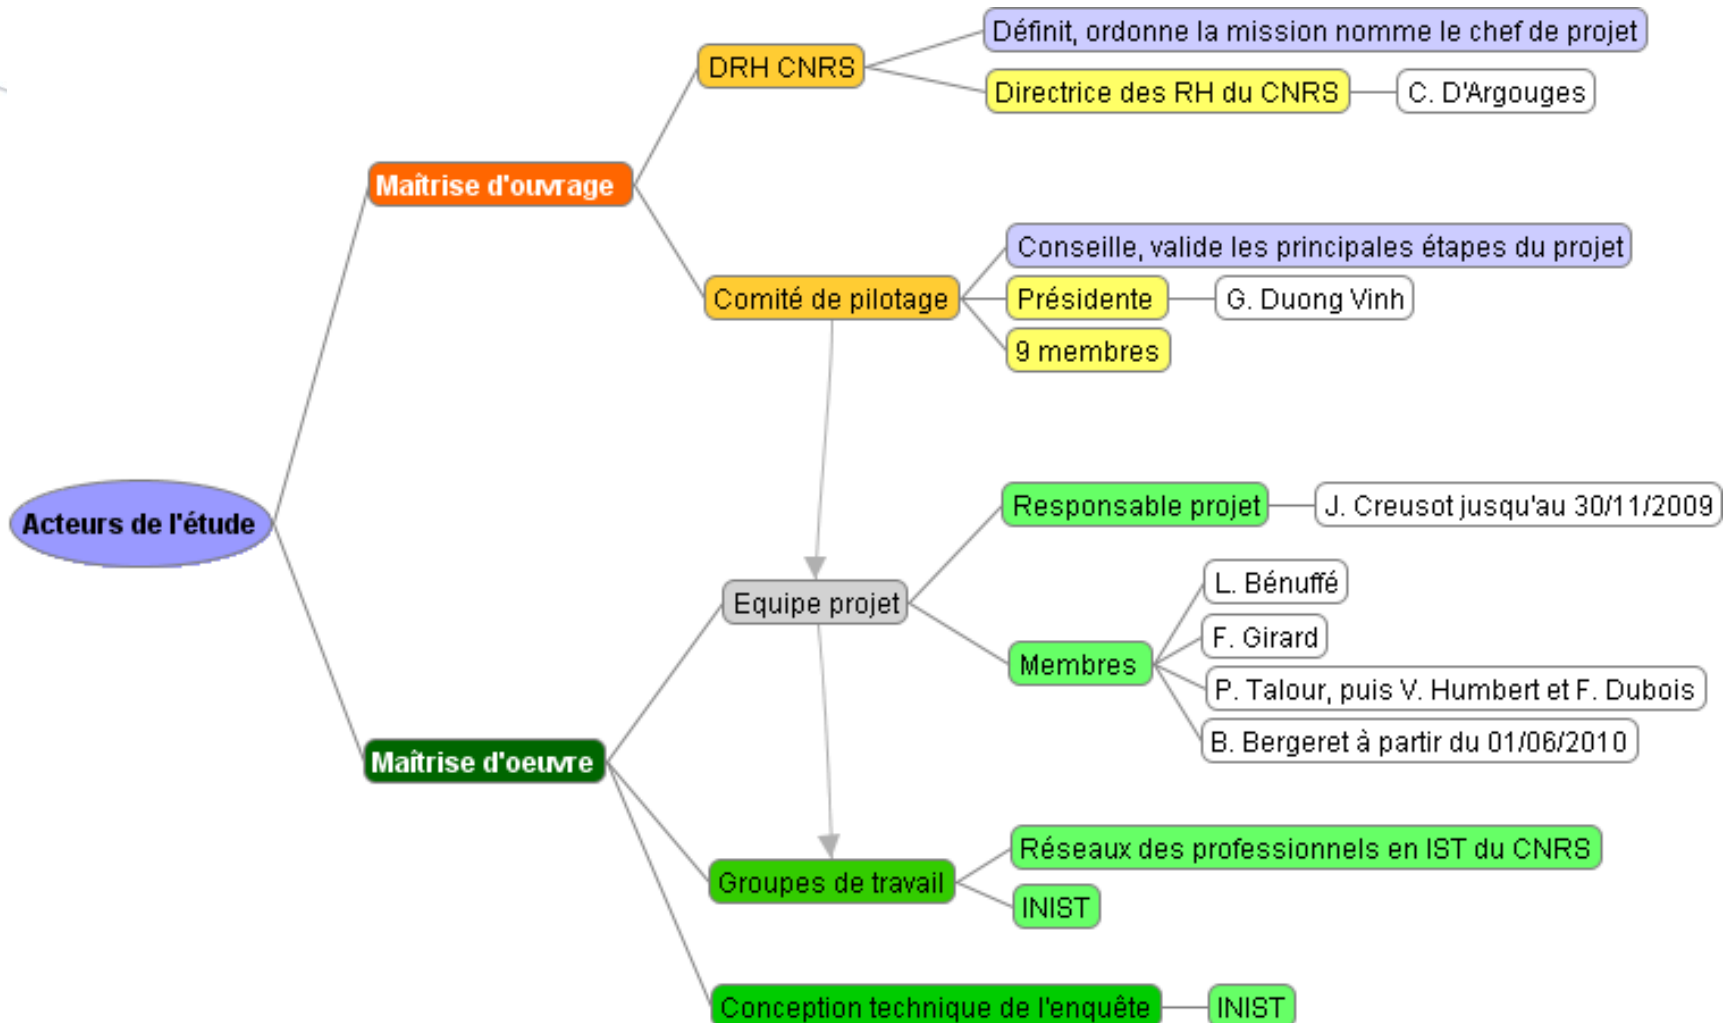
Acteurs de l'étude

Maîtrise d'ouvrage

DRH CNRS

Définit, ordonne la mission nomme le chef de projet

Directrice des RH du CNRS

C. D'Argouges

Comité de pilotage

Conseille, valide les principales étapes du projet

Présidente

G. Duong Vinh

9 membres

Maîtrise d'oeuvre

Equipe projet

Responsable projet

J. Creusot jusqu'au 30/11/2009

Membres

L. Bénuffé

F. Girard

P. Talour, puis V. Humbert et F. Dubois

B. Bergeret à partir du 01/06/2010

Groupes de travail

Réseaux des professionnels en IST du CNRS

INIST

Conception technique de l'enquête

INIST